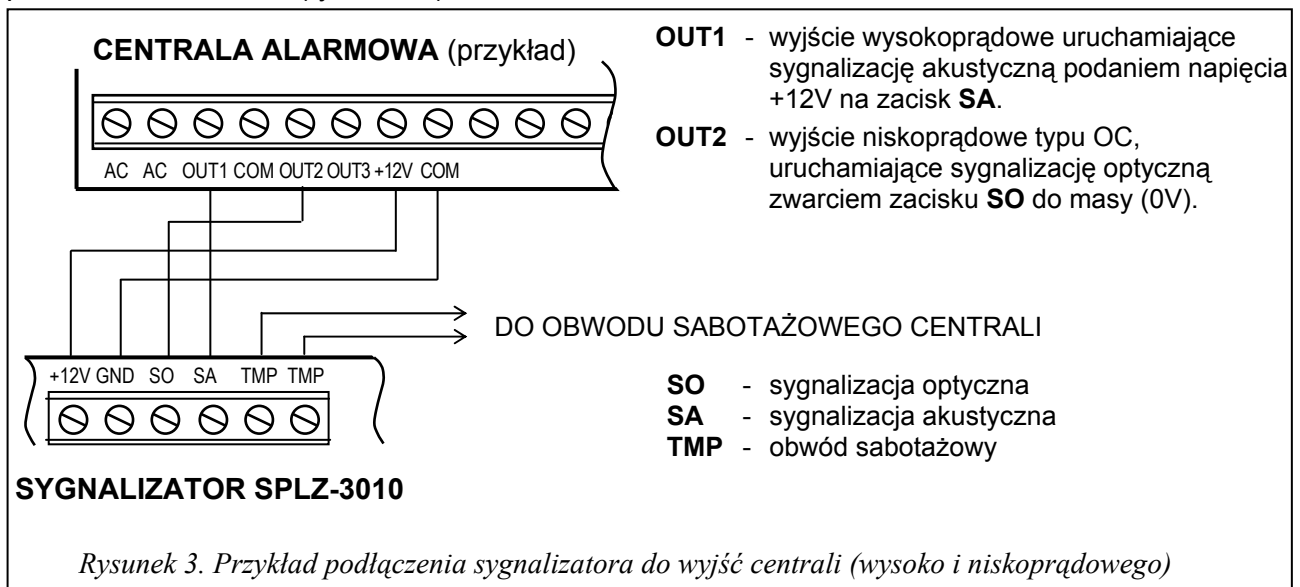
CENTRALA ALARMOWA (przykład)

AC AC OUT1 COM OUT2 OUT3 +12V COM

OUT1 - wyjście wysokoprądowe uruchamiające sygnalizację akustyczną podaniem napięcia +12V na zacisk SA.

OUT2 - wyjście niskoprądowe typu OC, uruchamiające sygnalizację optyczną zwarciem zacisku SO do masy (0V).

DO OBWODU SABOTAŻOWEGO CENTRALI

+12V GND SO SA TMP TMP

SO - sygnalizacja optyczna
SA - sygnalizacja akustyczna
TMP - obwód sabotażowy

SYGNALIZATOR SPLZ-3010

Rysunek 3. Przykład podłączenia sygnalizatora do wyjść centrali (wysoko i niskoprądowego)